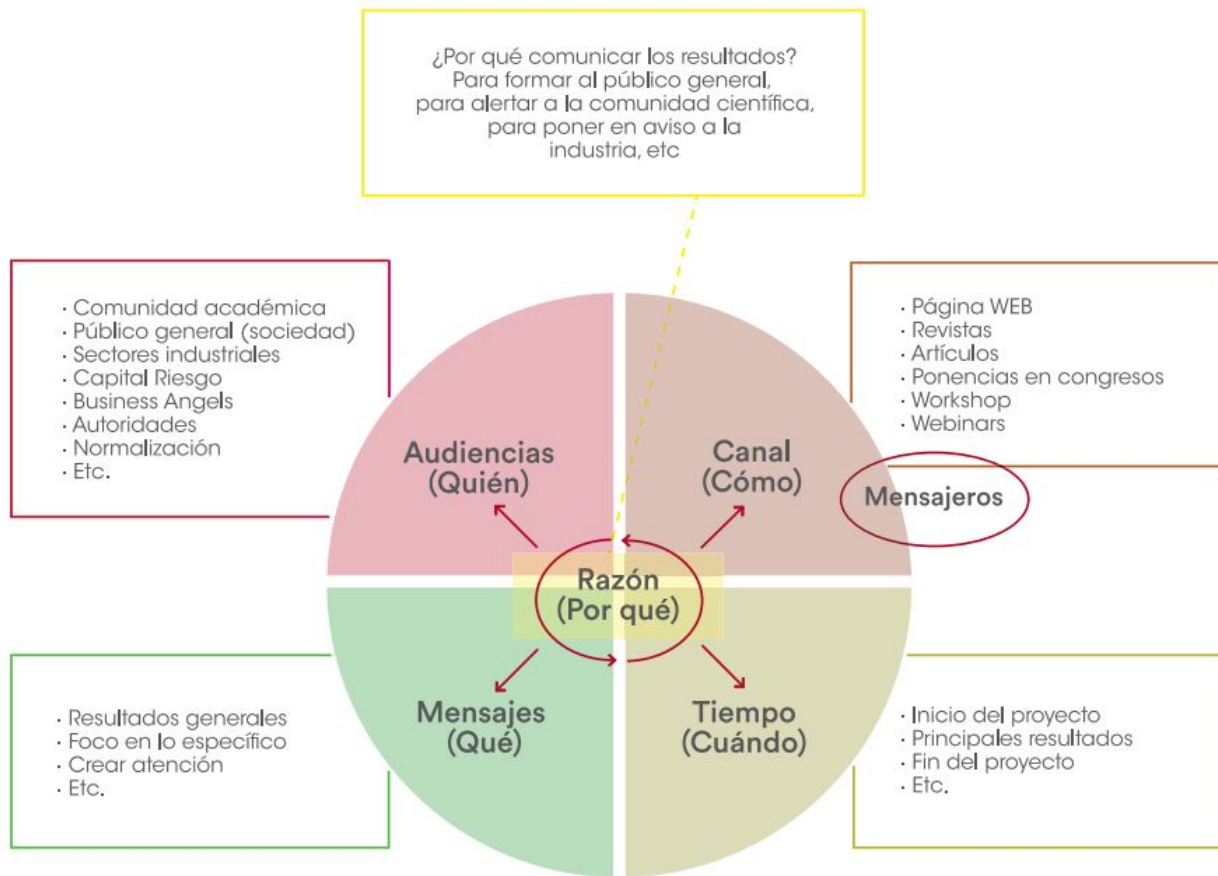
¿Por qué comunicar los resultados? Para formar al público general, para alertar a la comunidad científica, para poner en aviso a la industria, etc

· Comunidad académica
· Público general (sociedad)
· Sectores industriales
· Capital Riesgo
· Business Angels
· Autoridades
· Normalización
· Etc.

· Página WEB
· Revistas
· Artículos
· Ponencias en congresos
· Workshop
· Webinars

Audiencias (Quién)

Canal (Cómo)

Mensajeros

Razón (Por qué)

Mensajes (Qué)

Tiempo (Cuándo)

· Resultados generales
· Foco en lo específico
· Crear atención
· Etc.

· Inicio del proyecto
· Principales resultados
· Fin del proyecto
· Etc.